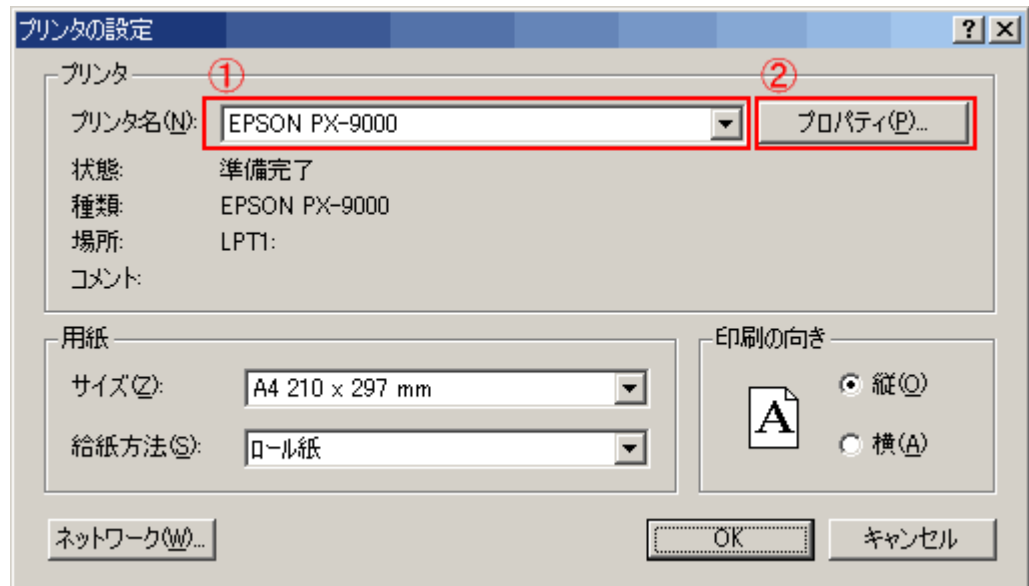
プリンタの設定

?
X

プリンタ
①
②
プリンタ名(N): EPSON PX-9000
プロパティ(P)...
状態: 準備完了
種類: EPSON PX-9000
場所: LPT1:
コメント:

用紙
サイズ(Z): A4 210 x 297 mm
給紙方法(S): ロール紙

印刷の向き
A
縦(O)
横(A)

ネットワーク(W)...
OK
キャンセル